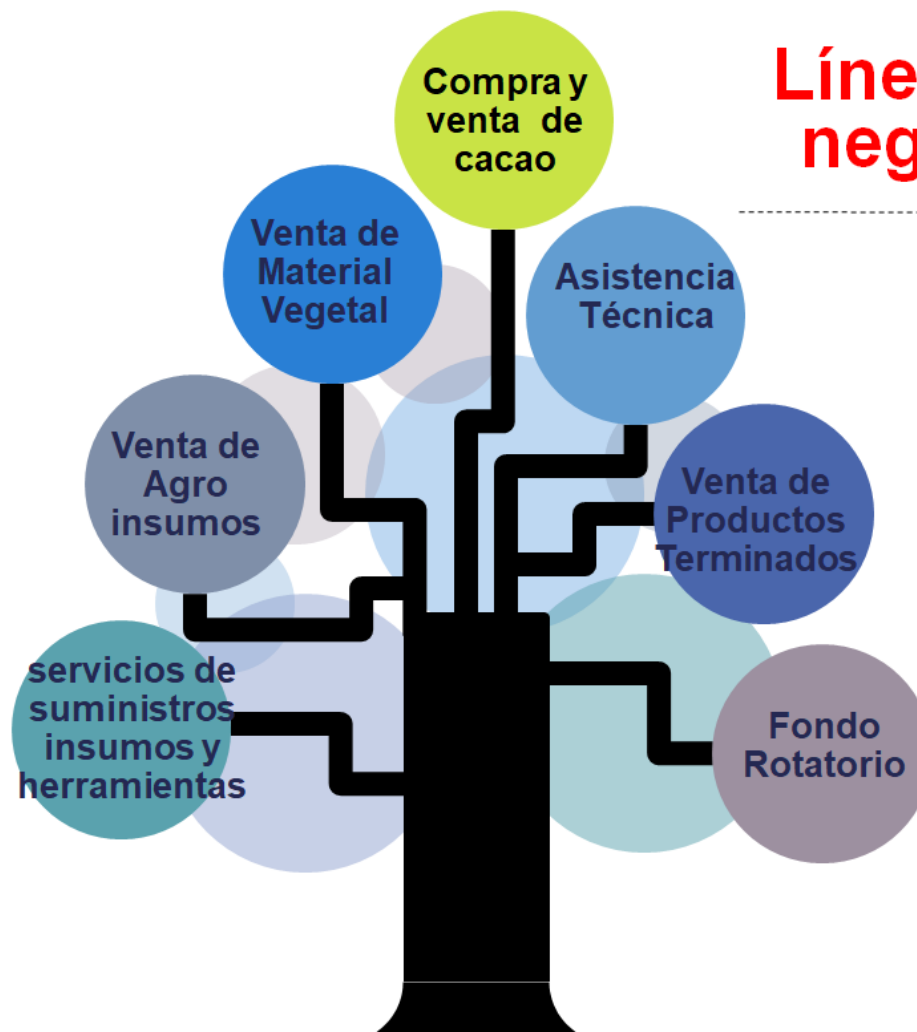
Líne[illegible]
neg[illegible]

Compra y venta de cacao

Venta de Material Vegetal

Asistencia Técnica

Venta de Agro insumos

Venta de Productos Terminados

servicios de suministros insumos y herramientas

Fondo Rotatorio